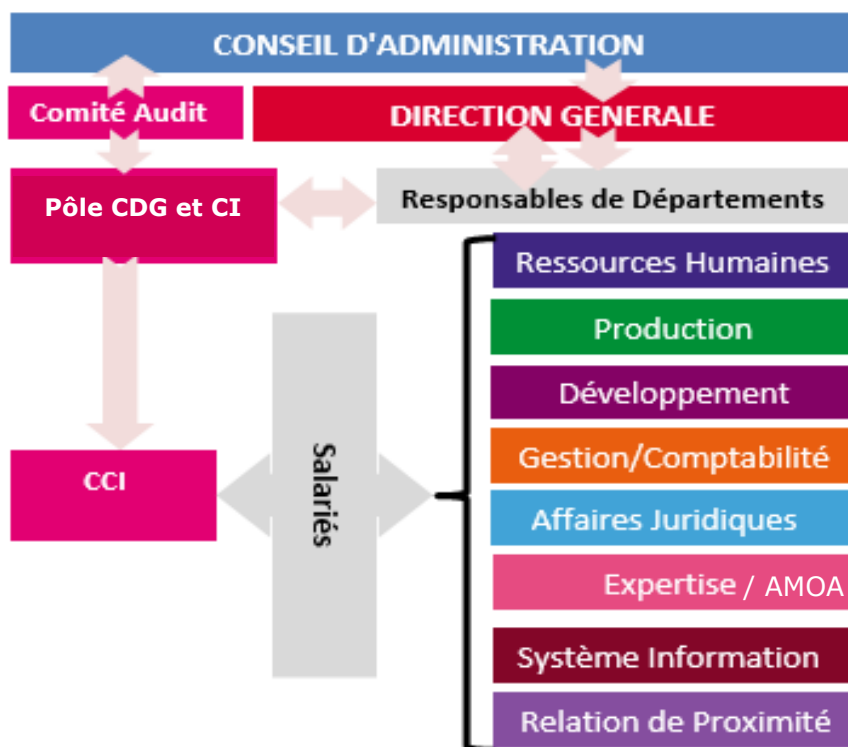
CONSEIL D'ADMINISTRATION

Comité Audit

DIRECTION GENERALE

Pôle CDG et CI

Responsables de Départements

Ressources Humaines

Production

Développement

Gestion/Comptabilité

Affaires Juridiques

Expertise / AMOA

Système Information

Relation de Proximité

CCI

Salariés